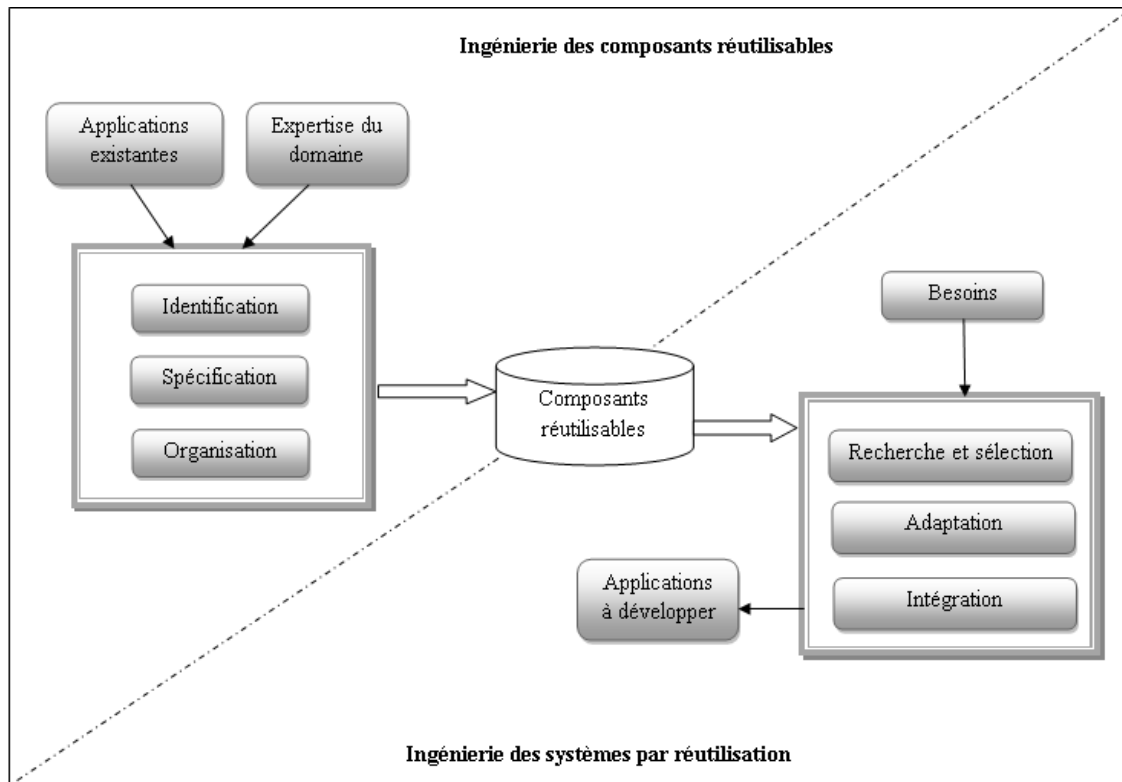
Ingénierie des composants réutilisables

Applications existantes

Expertise du domaine

Identification

Spécification

Organisation

Composants réutilisables

Besoins

Recherche et sélection

Adaptation

Intégration

Applications à développer

Ingénierie des systèmes par réutilisation